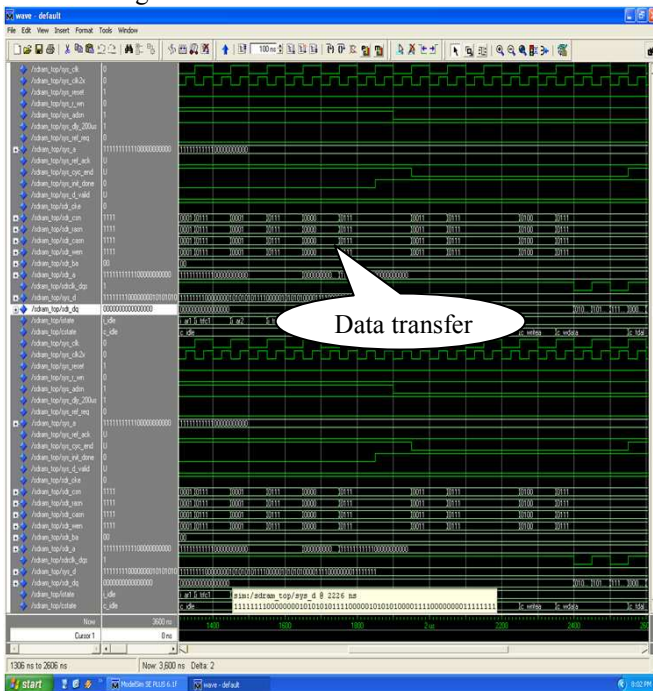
wave - default

File Edit View Insert Format Tools Window

/sdram_top/sys_clk 0
/sdram_top/sys_clk2x 0
/sdram_top/sys_reset 1
/sdram_top/sys_r_wn 1
/sdram_top/sys_adsn 1
/sdram_top/sys_dly_200us 1
/sdram_top/sys_ref_req 0
/sdram_top/sys_a 11111111110000000000
/sdram_top/sys_ref_ack U
/sdram_top/sys_cyc_end U
/sdram_top/sys_init_done U
/sdram_top/sys_d_valid U
/sdram_top/sdr_cke 1
/sdram_top/sdr_csn 1111
/sdram_top/sdr_rasn 1111
/sdram_top/sdr_casn 1111
/sdram_top/sdr_wen 1111
/sdram_top/sdr_ba 00
/sdram_top/sdr_a 11111111110000000000
/sdram_top/sdclk_dqs 1
/sdram_top/sys_d 11111111000000001010
/sdram_top/sdr_dq 0000000000000000
/sdram_top/istate i_idle
/sdram_top/cstate c_idle

Data transfer

/sdram_top/sys_clk 0
/sdram_top/sys_clk2x 0
/sdram_top/sys_reset 1
/sdram_top/sys_r_wn 0
/sdram_top/sys_adsn 1
/sdram_top/sys_dly_200us 1
/sdram_top/sys_ref_req 0
/sdram_top/sys_a 11111111110000000000
/sdram_top/sys_ref_ack U
/sdram_top/sys_cyc_end U
/sdram_top/sys_init_done U
/sdram_top/sys_d_valid U
/sdram_top/sdr_cke 1
/sdram_top/sdr_csn 1111
/sdram_top/sdr_rasn 1111
/sdram_top/sdr_casn 1111
/sdram_top/sdr_wen 1111
/sdram_top/sdr_ba 00
/sdram_top/sdr_a 11111111110000000000
/sdram_top/sdclk_dqs 1
/sdram_top/sys_d 11111111000000001010
/sdram_top/sdr_dq 0000000000000000
/sdram_top/istate i_idle
/sdram_top/cstate c_idle

sim:/sdram_top/sys_d @ 2226 ns
11111111000000001010101011110000010101010000111100000000111111111

c_writea c_wdata c_tdal

Now 3600 ns
Cursor 1 0 ns

1400 1600 1800 2 us 2200 2400

1306 ns to 2606 ns Now: 3,600 ns Delta: 2

start ModelSim SE PLUS 6.1f wave - default 9:02 PM